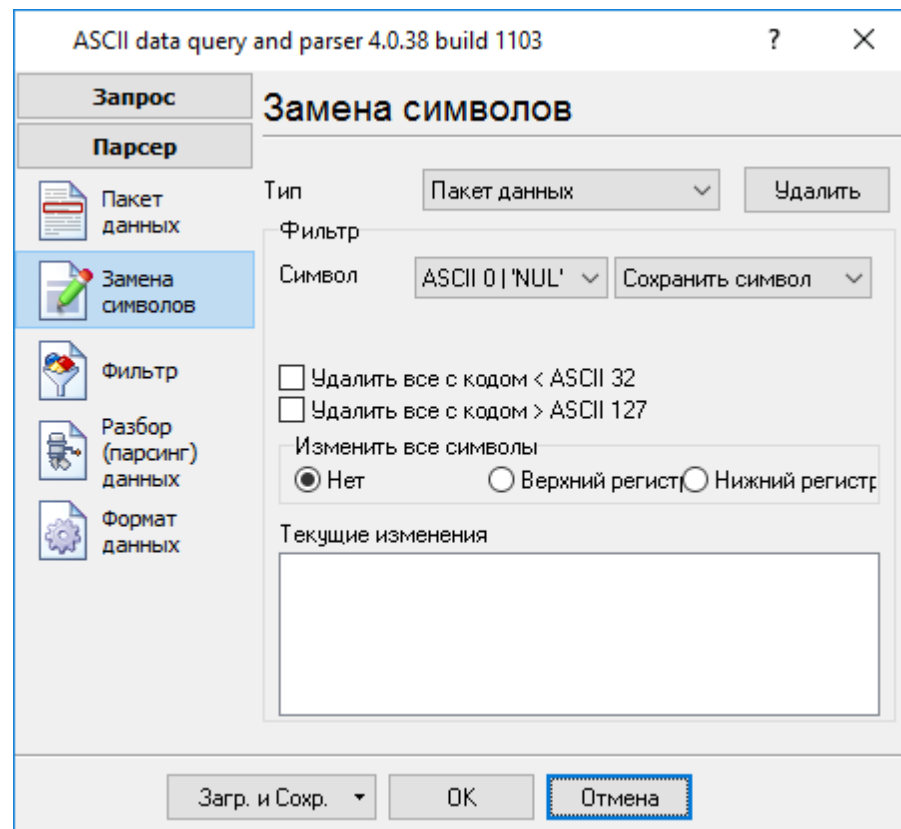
ASCII data query and parser 4.0.38 build 1103

?

Запрос

Парсер

Пакет данных

Замена символов

Фильтр

Разбор (парсинг) данных

Формат данных

Замена символов

Тип

Пакет данных

Удалить

Фильтр

Символ

ASCII 0 | 'NUL'

Сохранить символ

Удалить все с кодом < ASCII 32

Удалить все с кодом > ASCII 127

Изменить все символы

Нет

Верхний регист

Нижний регистр

Текущие изменения

Загр. и Сохр.

OK

Отмена